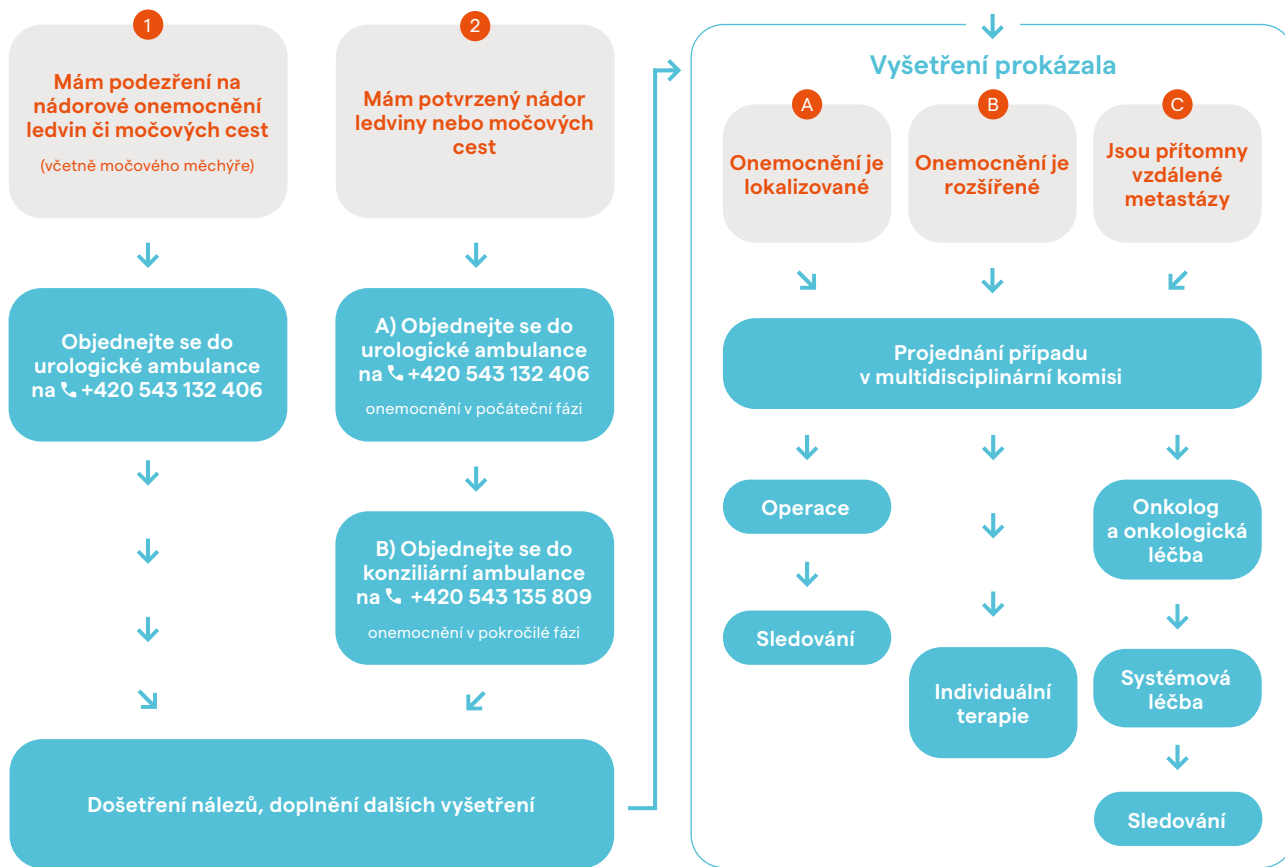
1

Mám podezření na nádorové onemocnění ledvin či močových cest

(včetně močového měchýře)

Objednejte se do urologické ambulance na +420 543 132 406

2

Mám potvrzený nádor ledviny nebo močových cest

A) Objednejte se do urologické ambulance na +420 543 132 406

onemocnění v počáteční fázi

B) Objednejte se do konziliární ambulance na +420 543 135 809

onemocnění v pokročilé fázi

Došetření nálezů, doplnění dalších vyšetření

Vyšetření prokázala

A

Onemocnění je lokalizované

B

Onemocnění je rozšířené

C

Jsou přítomny vzdálené metastázy

Projednání případu v multidisciplinární komisi

Operace

Sledování

Individuální terapie

Onkolog a onkologická léčba

Systémová léčba

Sledování